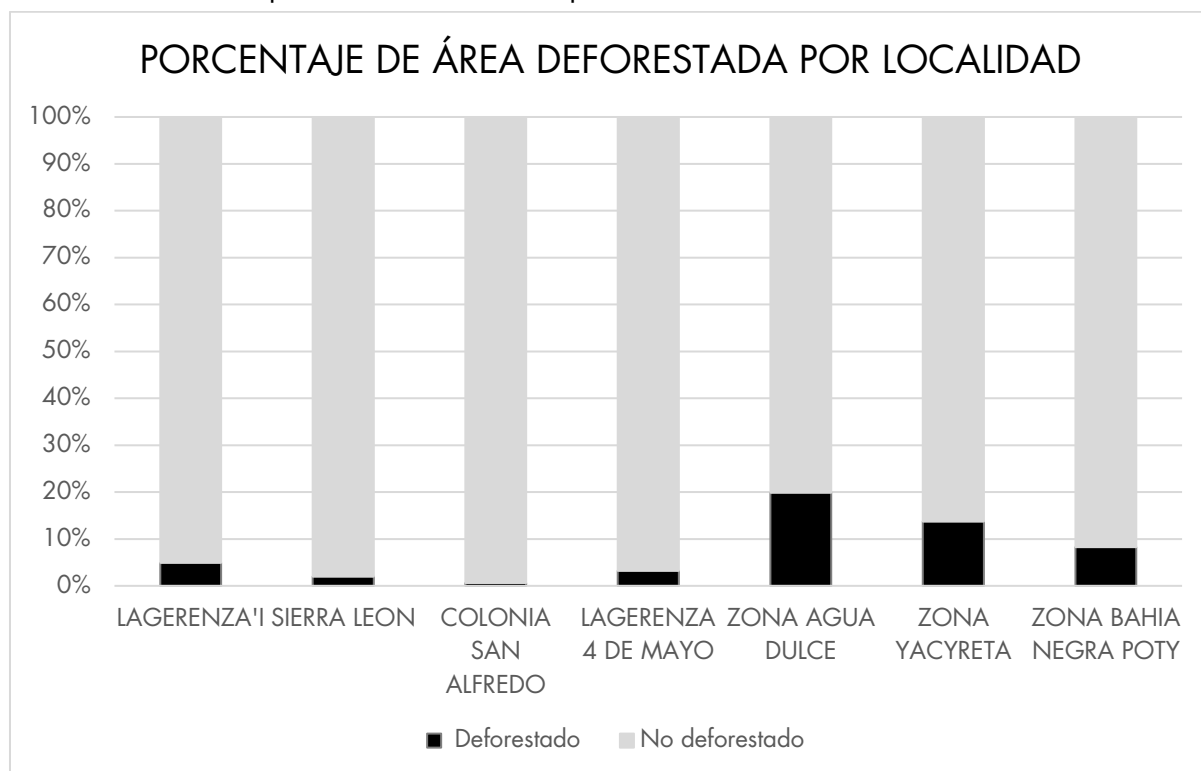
PORCENTAJE DE ÁREA DEFORESTADA POR LOCALIDAD

100%
90%
80%
70%
60%
50%
40%
30%
20%
10%
0%

LAGERENZA'I SIERRA LEON COLONIA SAN ALFREDO LAGERENZA 4 DE MAYO ZONA AGUA DULCE ZONA YACYRETA ZONA BAHIA NEGRA POTY

Deforestado No deforestado